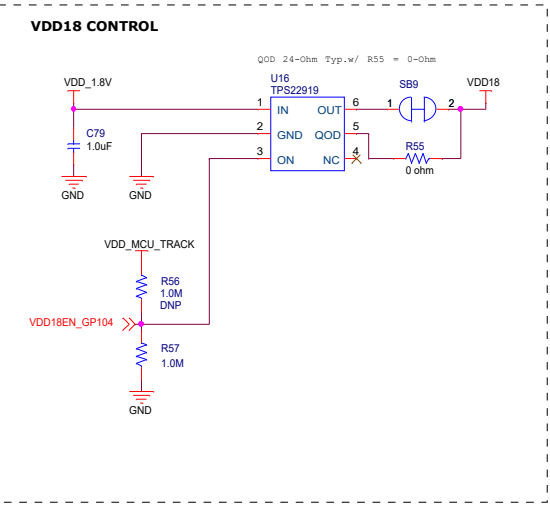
VDD18 CONTROL

QOD 24-Ohm Typ.w/ R55 = 0-Ohm

VDD_1.8V

U16
TPS22919

SB9

VDD18

1 IN
2 GND
3 ON
OUT 6
QOD 5
NC 4

1
2

C79
1.0uF

R55
0 ohm

GND
GND
GND

VDD_MCU_TRACK

R56
1.0M
DNP

VDD18EN_GP104

R57
1.0M